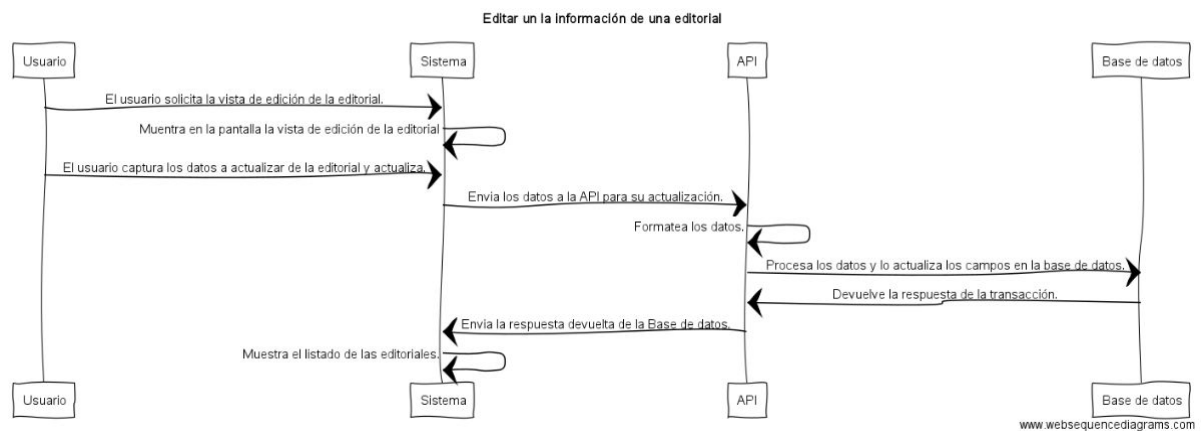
Editar un la información de una editorial

Usuario

Sistema

API

Base de datos

El usuario solicita la vista de edición de la editorial.

Muentra en la pantalla la vista de edición de la editorial

El usuario captura los datos a actualizar de la editorial y actualiza.

Envia los datos a la API para su actualización.

Formatea los datos.

Procesa los datos y lo actualiza los campos en la base de datos.

Devuelve la respuesta de la transacción.

Envia la respuesta devuelta de la Base de datos.

Muestra el listado de las editoriales.

Usuario

Sistema

API

Base de datos

www.websequencediagrams.com